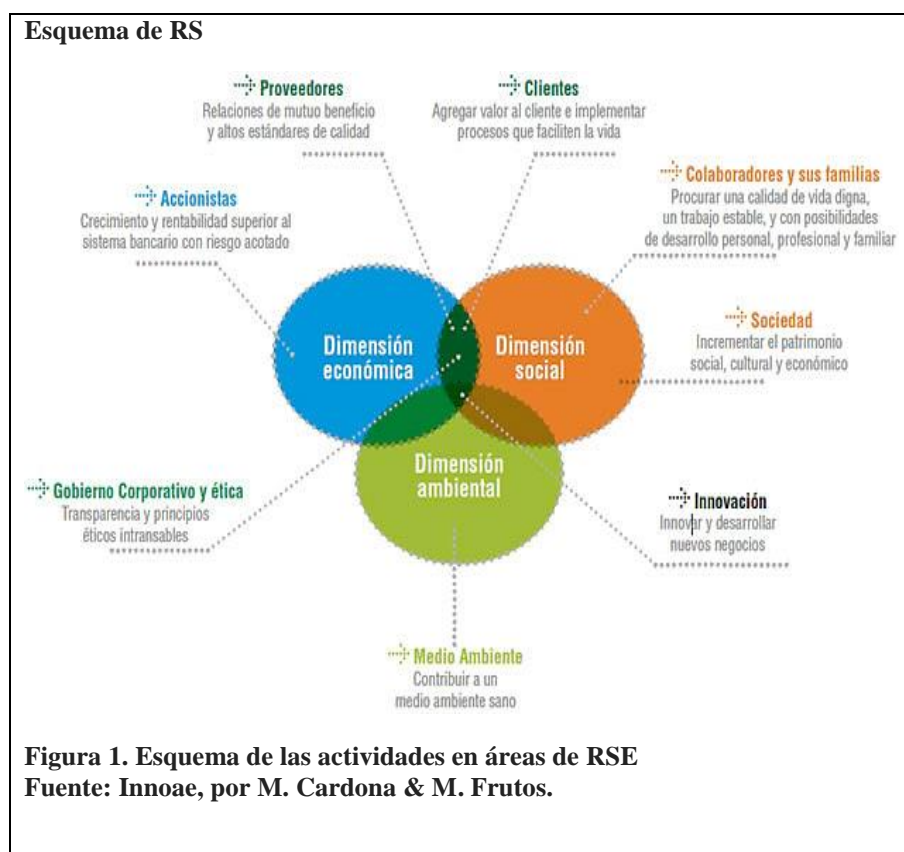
Esquema de RS

Proveedores
Relaciones de mutuo beneficio y altos estándares de calidad

Clientes
Agregar valor al cliente e implementar procesos que faciliten la vida

Accionistas
Crecimiento y rentabilidad superior al sistema bancario con riesgo acotado

Colaboradores y sus familias
Procurar una calidad de vida digna, un trabajo estable, y con posibilidades de desarrollo personal, profesional y familiar

Dimensión económica

Dimensión social

Sociedad
Incrementar el patrimonio social, cultural y económico

Dimensión ambiental

Gobierno Corporativo y ética
Transparencia y principios éticos intransables

Innovación
Innovar y desarrollar nuevos negocios

Medio Ambiente
Contribuir a un medio ambiente sano

Figura 1. Esquema de las actividades en áreas de RSE
Fuente: Innoae, por M. Cardona & M. Frutos.